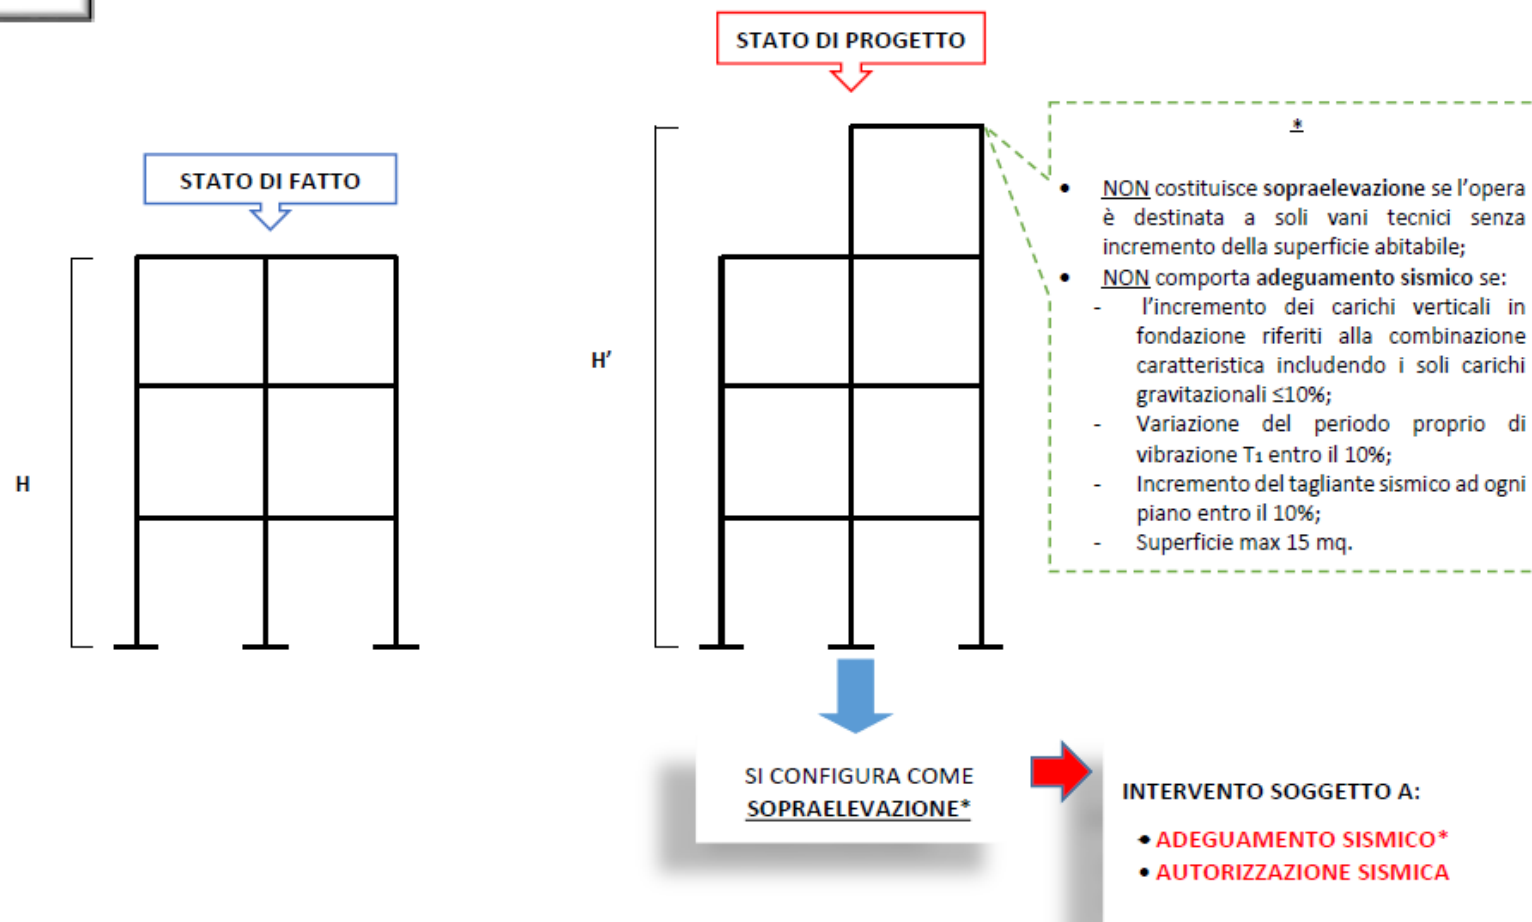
STATO DI PROGETTO

STATO DI FATTO

H

H'

*

- NON costituisce sopraelevazione se l'opera è destinata a soli vani tecnici senza incremento della superficie abitabile;
- NON comporta adeguamento sismico se:
  - l'incremento dei carichi verticali in fondazione riferiti alla combinazione caratteristica includendo i soli carichi gravitazionali ≤10%;
  - Variazione del periodo proprio di vibrazione $T_1$ entro il 10%;
  - Incremento del tagliante sismico ad ogni piano entro il 10%;
  - Superficie max 15 mq.

SI CONFIGURA COME SOPRAELEVAZIONE*

INTERVENTO SOGGETTO A:

- ADEGUAMENTO SISMICO*
- AUTORIZZAZIONE SISMICA